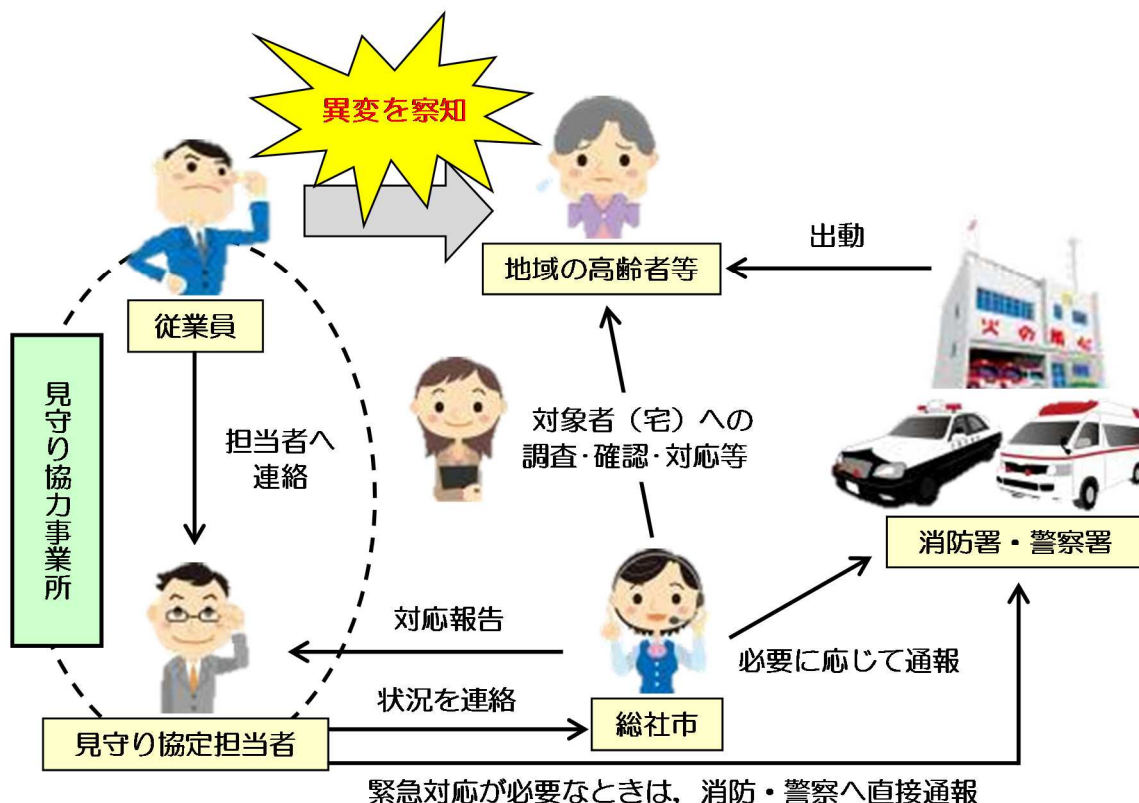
異変を察知

地域の高齢者等

出動

従業員

見守り協力事業所

担当者へ連絡

対象者（宅）への調査･確認･対応等

火の用心

消防署・警察署

対応報告

必要に応じて通報

状況を連絡

総社市

見守り協定担当者

緊急対応が必要なときは，消防・警察へ直接通報